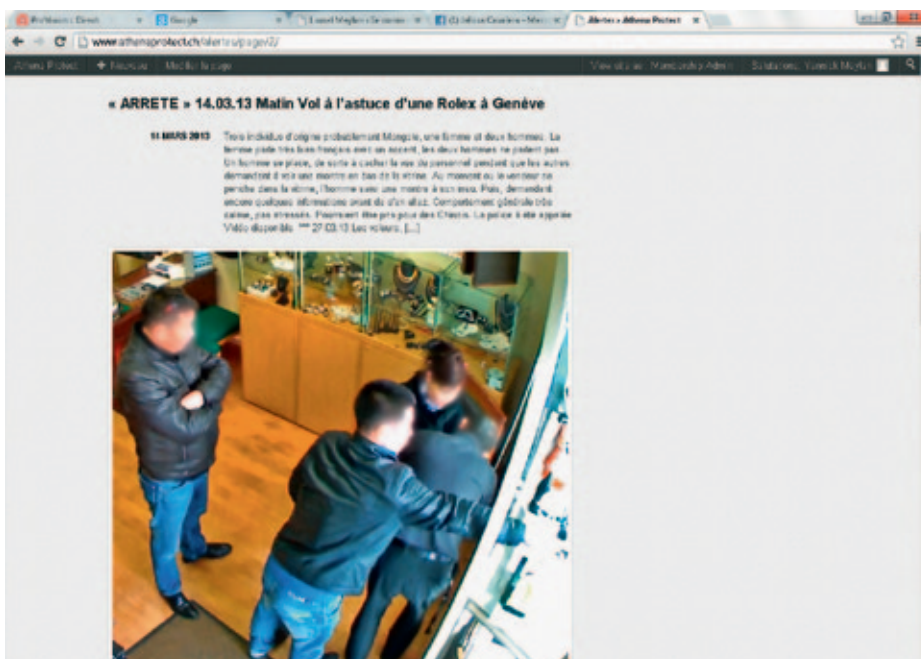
« ARRETE » 14.03.13 Matin Vol à l'astuce d'une Rolex à Genève

14 MARS 2013

Trois individus d'origine probablement Mongole, une femme et deux hommes. La femme parle très bien français avec un accent, les deux hommes ne parlent pas. Un homme se place, de sorte à cacher la vue du personnel pendant que les autres demandent à voir une montre en bas de la vitrine. Au moment où le vendeur se penche dans la vitrine, l'homme saisi une montre à son insu. Puis, demandent encore quelques informations avant de s'en aller. Comportement général très calme, pas stressés. Pourraient être pris pour des Chinois. La police a été appelée Vidéo disponible *** 27.03.13 Les voleurs [...]

www.athenaprotect.ch/alertes/page/2/

Athena Protect

+ Nouveau

Modifier la page

Alertes » Athena Protect

Google

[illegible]